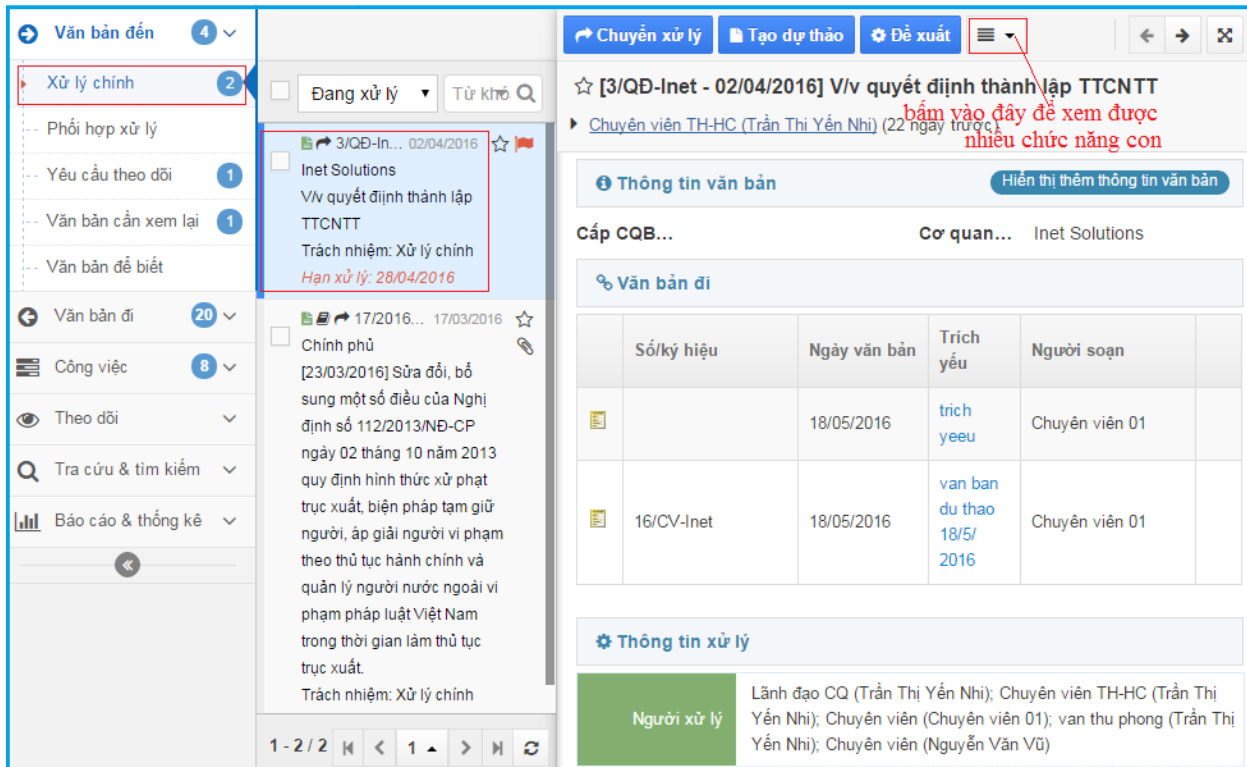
Văn bản đến 4
Xử lý chính 2
Phối hợp xử lý
Yêu cầu theo dõi 1
Văn bản cần xem lại 1
Văn bản để biết
Văn bản đi 20
Công việc 8
Theo dõi
Tra cứu & tìm kiếm
Báo cáo & thống kê

Đang xử lý
Từ khó

3/QĐ-In... 02/04/2016
Inet Solutions
V/v quyết định thành lập TTCNTT
Trách nhiệm: Xử lý chính
Hạn xử lý: 28/04/2016

17/2016... 17/03/2016
Chính phủ
[23/03/2016] Sửa đổi, bổ sung một số điều của Nghị định số 112/2013/NĐ-CP ngày 02 tháng 10 năm 2013 quy định hình thức xử phạt trục xuất, biện pháp tạm giữ người, áp giải người vi phạm theo thủ tục hành chính và quản lý người nước ngoài vi phạm pháp luật Việt Nam trong thời gian làm thủ tục trục xuất.
Trách nhiệm: Xử lý chính

1 - 2 / 2 1

Chuyển xử lý
Tạo dự thảo
Đề xuất

[3/QĐ-Inet - 02/04/2016] V/v quyết định thành lập TTCNTT
Chuyên viên TH-HC (Trần Thị Yến Nhi) (22 ngày trước)
bấm vào đây để xem được nhiều chức năng con

Thông tin văn bản
Hiển thị thêm thông tin văn bản
Cấp CQB...
Cơ quan... Inet Solutions

Văn bản đi

| | Số/ký hiệu | Ngày văn bản | Trích yếu | Người soạn | |
|---|---|---|---|---|---|
| | | 18/05/2016 | trich yeeu | Chuyên viên 01 | |
| | 16/CV-Inet | 18/05/2016 | van ban du thao 18/5/2016 | Chuyên viên 01 | |

Thông tin xử lý

| Người xử lý | Lãnh đạo CQ (Trần Thị Yến Nhi); Chuyên viên TH-HC (Trần Thị Yến Nhi); Chuyên viên (Chuyên viên 01); van thu phong (Trần Thị Yến Nhi); Chuyên viên (Nguyễn Văn Vũ) |
|---|---|